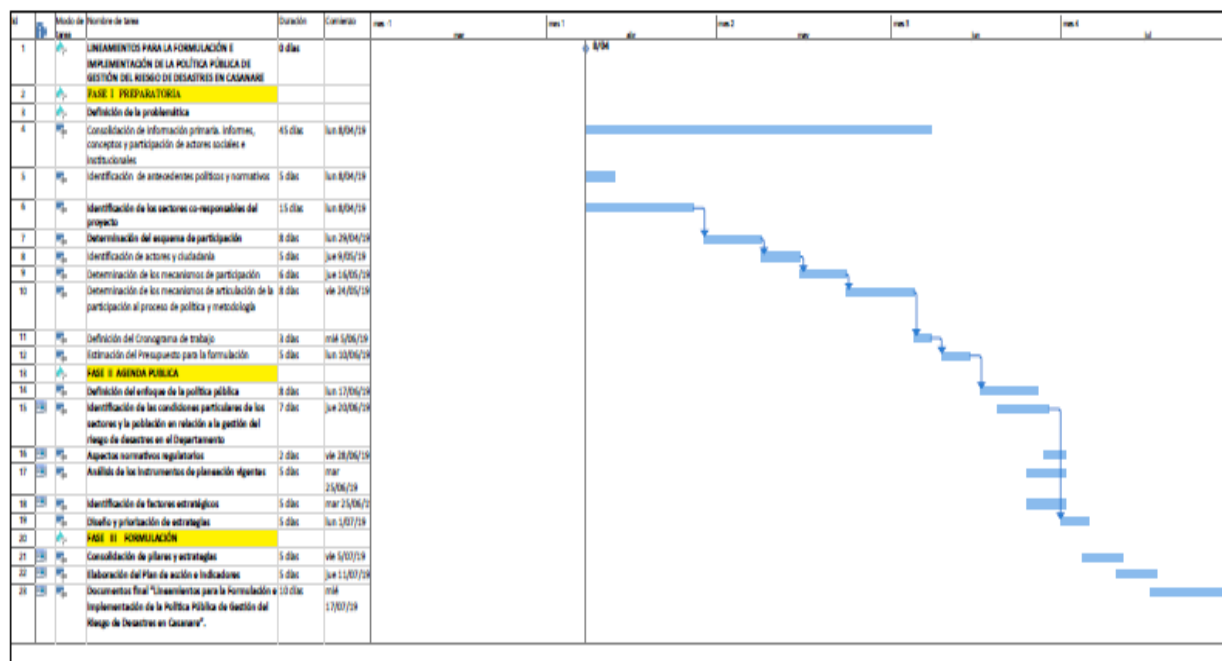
| Id | | Modo de tarea | Nombre de tarea | Duración | Comienzo |
|---|---|---|---|---|---|
| 1 | | | LINEAMIENTOS PARA LA FORMULACIÓN E IMPLEMENTACIÓN DE LA POLÍTICA PÚBLICA DE GESTIÓN DEL RIESGO DE DESASTRES EN CASANARE | 0 días | |
| 2 | | | FASE I PREPARATORIA | | |
| 3 | | | Definición de la problemática | | |
| 4 | | | Consolidación de información primaria. Informes, conceptos y participación de actores sociales e institucionales | 45 días | lun 8/04/19 |
| 5 | | | Identificación de antecedentes políticos y normativos | 5 días | lun 8/04/19 |
| 6 | | | Identificación de los sectores co-responsables del proyecto | 15 días | lun 8/04/19 |
| 7 | | | Determinación del esquema de participación | 8 días | lun 29/04/19 |
| 8 | | | Identificación de actores y ciudadanía | 5 días | jue 9/05/19 |
| 9 | | | Determinación de los mecanismos de participación | 6 días | jue 16/05/19 |
| 10 | | | Determinación de los mecanismos de articulación de la participación al proceso de política y metodología | 8 días | vie 24/05/19 |
| 11 | | | Definición del Cronograma de trabajo | 3 días | mié 5/06/19 |
| 12 | | | Estimación del Presupuesto para la formulación | 5 días | lun 10/06/19 |
| 13 | | | FASE II AGENDA PUBLICA | | |
| 14 | | | Definición del enfoque de la política pública | 8 días | lun 17/06/19 |
| 15 | | | Identificación de las condiciones particulares de los sectores y la población en relación a la gestión del riesgo de desastres en el Departamento | 7 días | jue 20/06/19 |
| 16 | | | Aspectos normativos regulatorios | 2 días | vie 28/06/19 |
| 17 | | | Análisis de los instrumentos de planeación vigentes | 5 días | mar 25/06/19 |
| 18 | | | Identificación de factores estratégicos | 5 días | mar 25/06/1 |
| 19 | | | Diseño y priorización de estrategias | 5 días | lun 1/07/19 |
| 20 | | | FASE III FORMULACIÓN | | |
| 21 | | | Consolidación de pilares y estrategias | 5 días | vie 5/07/19 |
| 22 | | | Elaboración del Plan de acción e Indicadores | 5 días | jue 11/07/19 |
| 23 | | | Documentos final "Lineamientos para la Formulación e Implementación de la Política Pública de Gestión del Riesgo de Desastres en Casanare". | 10 días | mié 17/07/19 |

mes -1 mar | mes 1 abr | mes 2 may | mes 3 jun | mes 4 jul

8/04